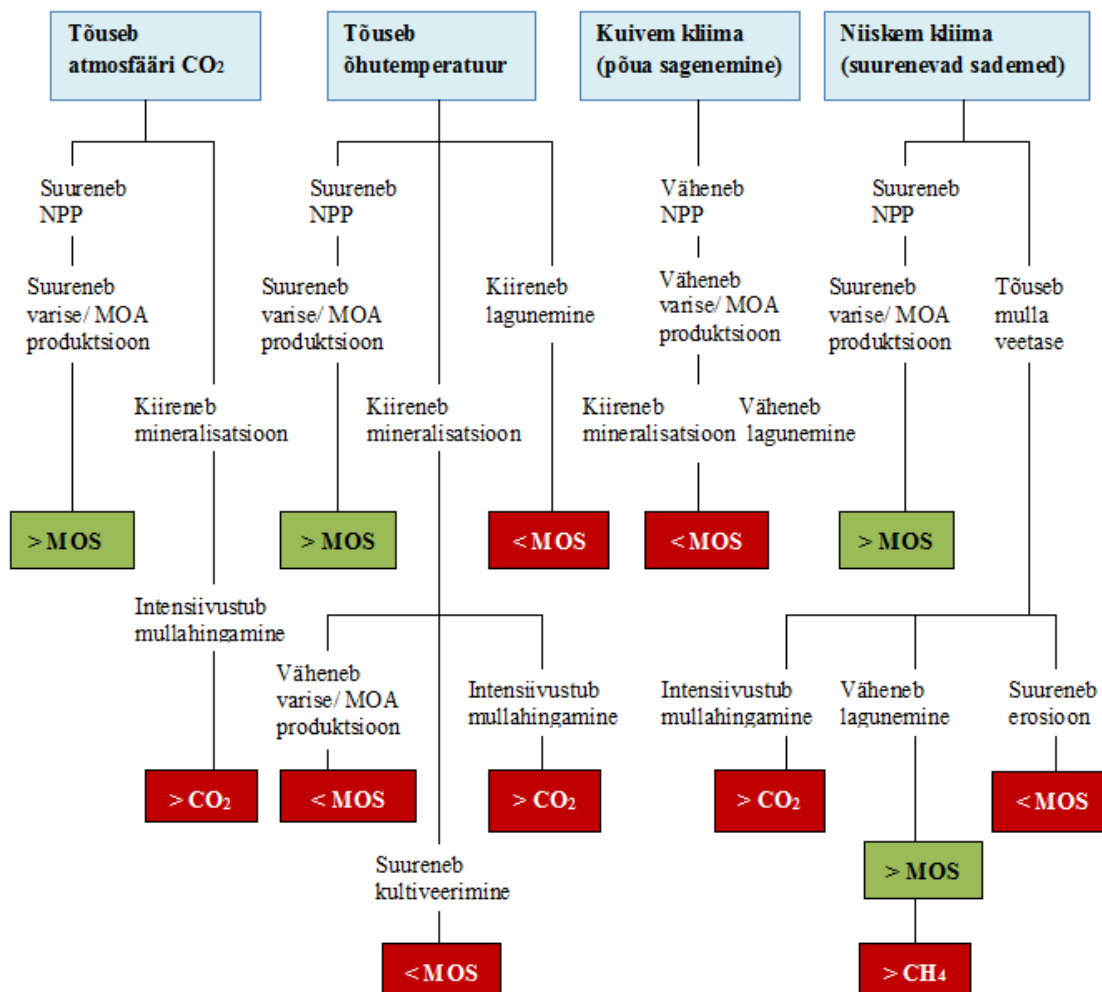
Tõuseb atmosfääri $CO_2$

Tõuseb õhutemperatuur

Kuivem kliima (põua sagenemine)

Niiskem kliima (suurenevad sademed)

Suureneb NPP

Suureneb varise/ MOA produktsioon

Kiireneb mineralisatsioon

> MOS

Intensiivustub mullahingamine

> $CO_2$

Suureneb NPP

Suureneb varise/ MOA produktsioon

> MOS

Kiireneb mineralisatsioon

Kiireneb lagunemine

< MOS

Väheneb varise/ MOA produktsioon

< MOS

Intensiivustub mullahingamine

> $CO_2$

Suureneb kultiveerimine

< MOS

Väheneb NPP

Väheneb varise/ MOA produktsioon

Kiireneb mineralisatsioon

Väheneb lagunemine

< MOS

Suureneb NPP

Suureneb varise/ MOA produktsioon

> MOS

Tõuseb mulla veetase

Intensiivustub mullahingamine

> $CO_2$

Väheneb lagunemine

> MOS

> $CH_4$

Suureneb erosioon

< MOS